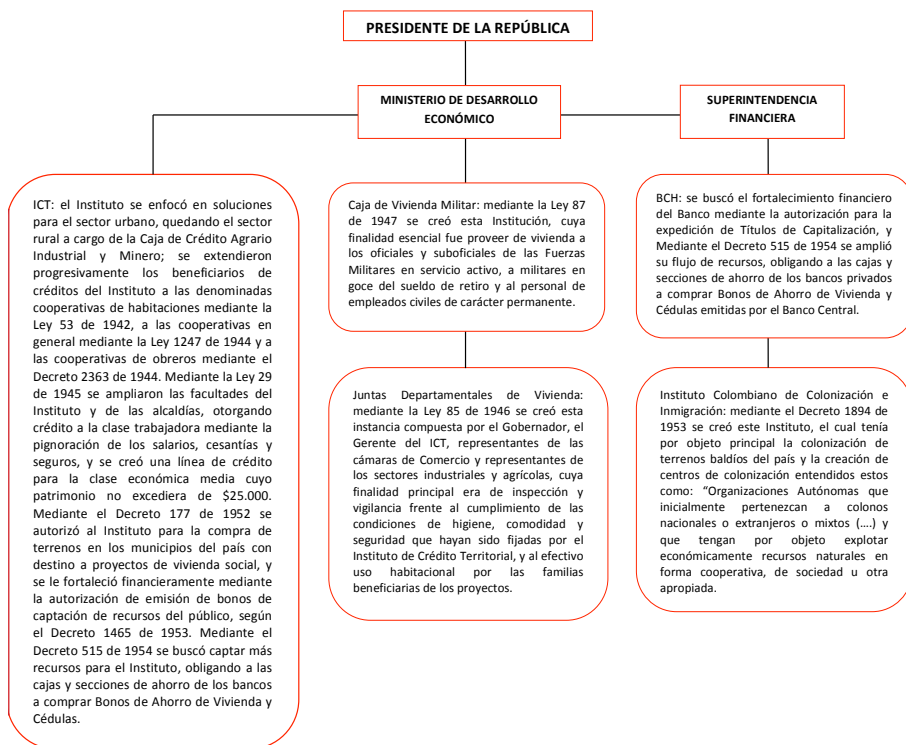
PRESIDENTE DE LA REPÚBLICA

MINISTERIO DE DESARROLLO ECONÓMICO

SUPERINTENDENCIA FINANCIERA

ICT: el Instituto se enfocó en soluciones para el sector urbano, quedando el sector rural a cargo de la Caja de Crédito Agrario Industrial y Minero; se extendieron progresivamente los beneficiarios de créditos del Instituto a las denominadas cooperativas de habitaciones mediante la Ley 53 de 1942, a las cooperativas en general mediante la Ley 1247 de 1944 y a las cooperativas de obreros mediante el Decreto 2363 de 1944. Mediante la Ley 29 de 1945 se ampliaron las facultades del Instituto y de las alcaldías, otorgando crédito a la clase trabajadora mediante la pignoración de los salarios, cesantías y seguros, y se creó una línea de crédito para la clase económica media cuyo patrimonio no excediera de $25.000. Mediante el Decreto 177 de 1952 se autorizó al Instituto para la compra de terrenos en los municipios del país con destino a proyectos de vivienda social, y se le fortaleció financieramente mediante la autorización de emisión de bonos de captación de recursos del público, según el Decreto 1465 de 1953. Mediante el Decreto 515 de 1954 se buscó captar más recursos para el Instituto, obligando a las cajas y secciones de ahorro de los bancos a comprar Bonos de Ahorro de Vivienda y Cédulas.

Caja de Vivienda Militar: mediante la Ley 87 de 1947 se creó esta Institución, cuya finalidad esencial fue proveer de vivienda a los oficiales y suboficiales de las Fuerzas Militares en servicio activo, a militares en goce del sueldo de retiro y al personal de empleados civiles de carácter permanente.

Juntas Departamentales de Vivienda: mediante la Ley 85 de 1946 se creó esta instancia compuesta por el Gobernador, el Gerente del ICT, representantes de las cámaras de Comercio y representantes de los sectores industriales y agrícolas, cuya finalidad principal era de inspección y vigilancia frente al cumplimiento de las condiciones de higiene, comodidad y seguridad que hayan sido fijadas por el Instituto de Crédito Territorial, y al efectivo uso habitacional por las familias beneficiarias de los proyectos.

BCH: se buscó el fortalecimiento financiero del Banco mediante la autorización para la expedición de Títulos de Capitalización, y Mediante el Decreto 515 de 1954 se amplió su flujo de recursos, obligando a las cajas y secciones de ahorro de los bancos privados a comprar Bonos de Ahorro de Vivienda y Cédulas emitidas por el Banco Central.

Instituto Colombiano de Colonización e Inmigración: mediante el Decreto 1894 de 1953 se creó este Instituto, el cual tenía por objeto principal la colonización de terrenos baldíos del país y la creación de centros de colonización entendidos estos como: "Organizaciones Autónomas que inicialmente pertenezcan a colonos nacionales o extranjeros o mixtos (….) y que tengan por objeto explotar económicamente recursos naturales en forma cooperativa, de sociedad u otra apropiada.